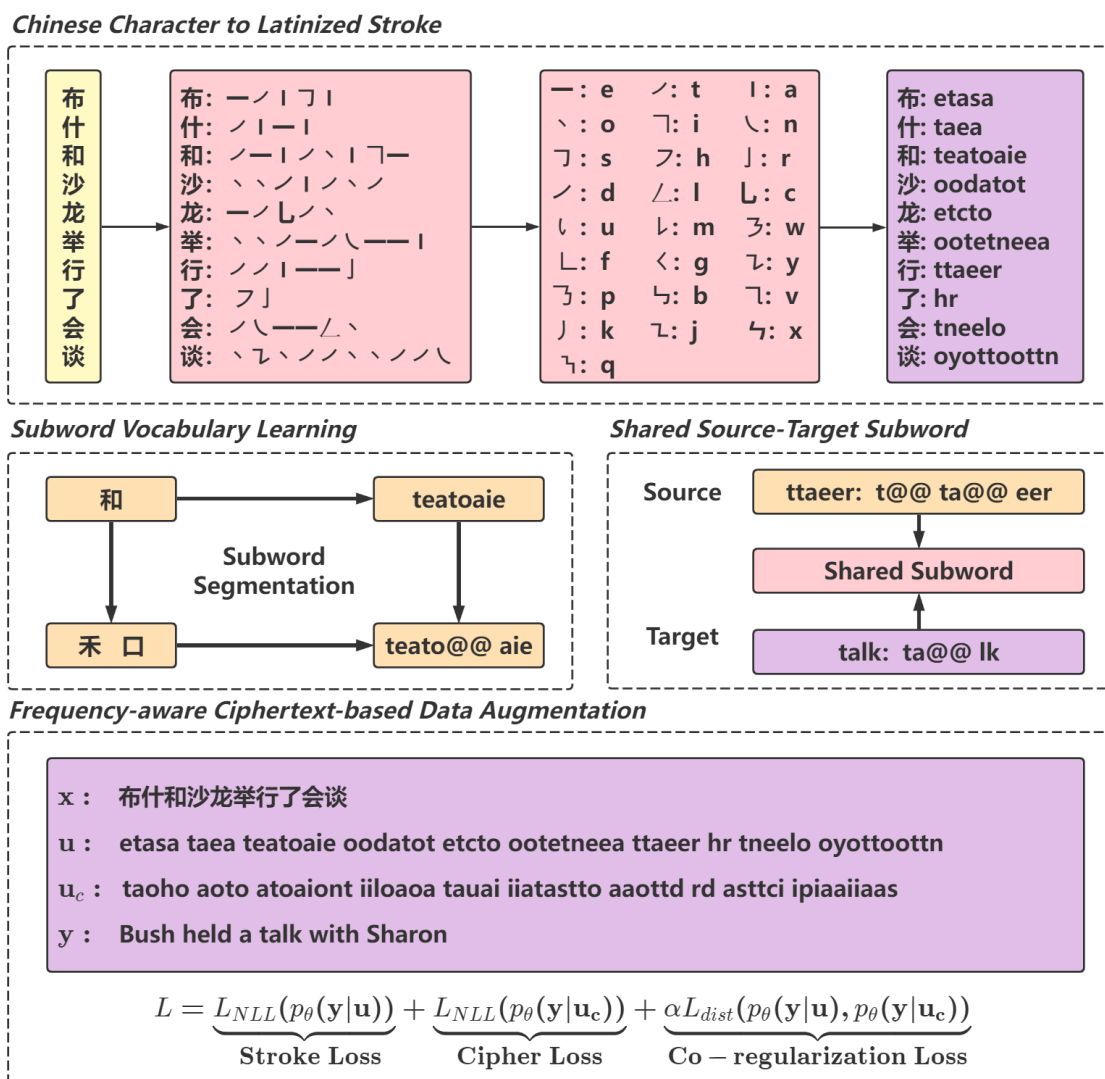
Chinese Character to Latinized Stroke

布
什
和
沙
龙
举
行
了
会
谈

布: 一丿丨𠃍丨
什: 丿丨一丨
和: 丿一丨丿丶丨𠃍一
沙: 丶丶㇀丨丿丶丿
龙: 一丿乚丿丶
举: 丶丶丿一丿㇏一一丨
行: 丿丿丨一一亅
了: ㇇亅
会: 丿㇏一一𠃋丶
谈: 丶㇊丶丿丿㇏丶丶丿㇏

一: e ㇀: t 丨: a
丶: o 𠃍: i ㇏: n
𠃌: s ㇇: h 亅: r
丿: d 𠃋: l 乚: c
㇂: u ㇄: m ㇋: w
㇗: f ㇛: g ㇠: y
㇌: p ㇉: b ㇖: v
㇁: k ㇍: j ㇈: x
㇎: q

布: etasa
什: taea
和: teatoaie
沙: oodatot
龙: etcto
举: ootetneea
行: ttaeer
了: hr
会: tneelo
谈: oyottoottn

Subword Vocabulary Learning

和
teatoaie
Subword Segmentation
禾 口
teato@@ aie

Shared Source-Target Subword

Source
ttaeer: t@@ ta@@ eer
Shared Subword
Target
talk: ta@@ lk

Frequency-aware Ciphertext-based Data Augmentation

$\mathbf{x}$ : 布什和沙龙举行了会谈
$\mathbf{u}$ : etasa taea teatoaie oodatot etcto ootetneea ttaeer hr tneelo oyottoottn
$\mathbf{u}_c$ : taoho aoto atoaiont iiloaoa tauai iiatastto aaottd rd asttci ipiaaiiaas
$\mathbf{y}$ : Bush held a talk with Sharon

$L = \underbrace{L_{NLL}(p_\theta(\mathbf{y}|\mathbf{u}))}_{\textbf{Stroke Loss}} + \underbrace{L_{NLL}(p_\theta(\mathbf{y}|\mathbf{u_c}))}_{\textbf{Cipher Loss}} + \underbrace{\alpha L_{dist}(p_\theta(\mathbf{y}|\mathbf{u}), p_\theta(\mathbf{y}|\mathbf{u_c}))}_{\textbf{Co-regularization Loss}}$